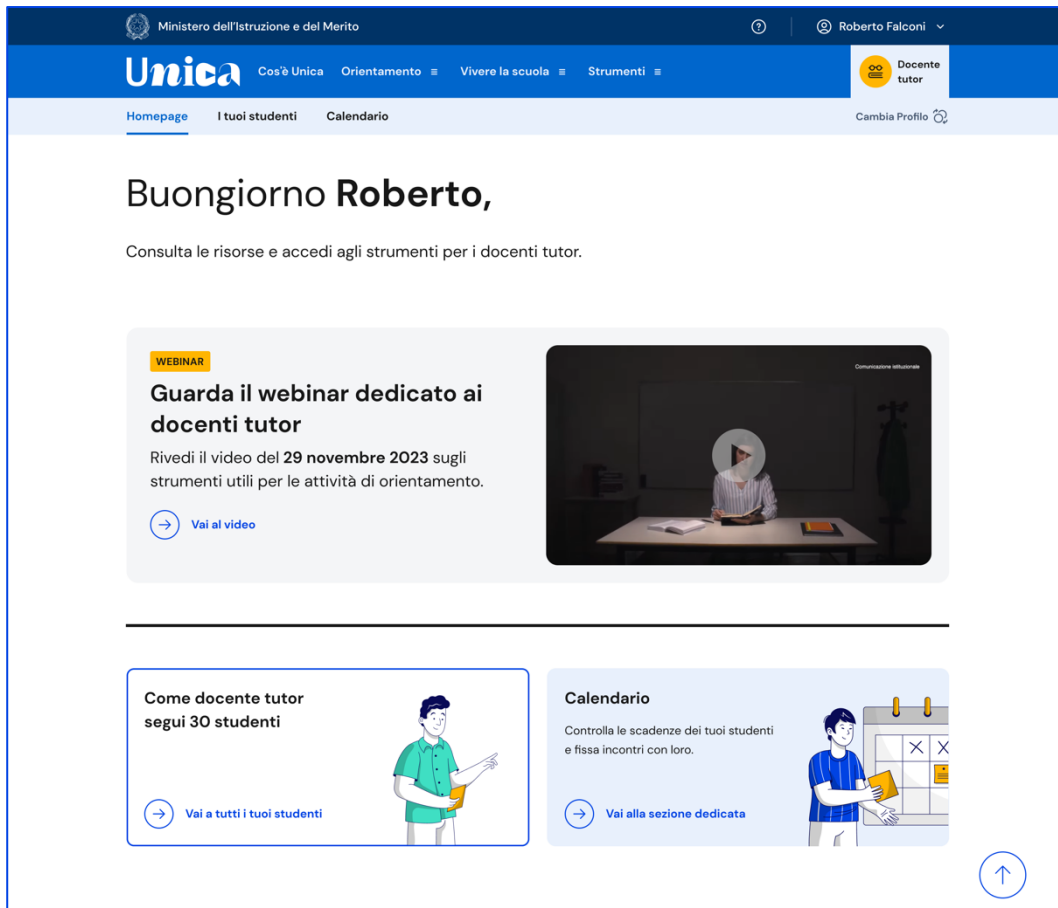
Ministero dell'Istruzione e del Merito

Roberto Falconi

Unica Cos'è Unica Orientamento Vivere la scuola Strumenti

Docente tutor

Homepage I tuoi studenti Calendario

Cambia Profilo

Buongiorno **Roberto,**

Consulta le risorse e accedi agli strumenti per i docenti tutor.

WEBINAR

Guarda il webinar dedicato ai docenti tutor

Rivedi il video del **29 novembre 2023** sugli strumenti utili per le attività di orientamento.

Vai al video

Comunicazione istituzionale

Come docente tutor segui 30 studenti

Vai a tutti i tuoi studenti

Calendario

Controlla le scadenze dei tuoi studenti e fissa incontri con loro.

Vai alla sezione dedicata